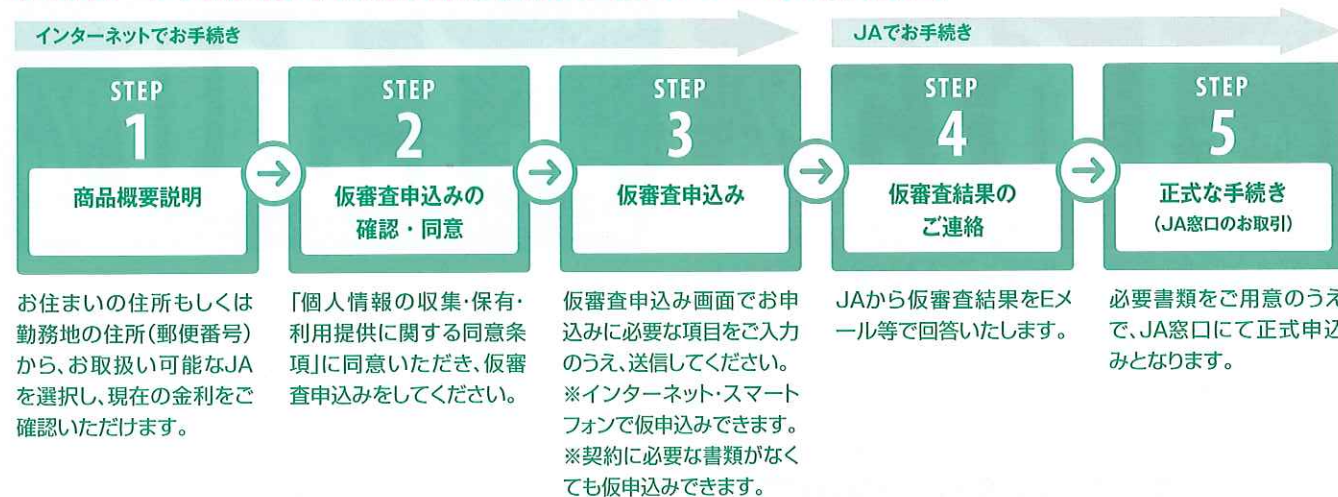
インターネットでお手続き

JAでお手続き

STEP 1
商品概要説明

お住まいの住所もしくは勤務地の住所(郵便番号)から、お取扱い可能なJAを選択し、現在の金利をご確認いただけます。

STEP 2
仮審査申込みの確認・同意

「個人情報の収集・保有・利用提供に関する同意条項」に同意いただき、仮審査申込みをしてください。

STEP 3
仮審査申込み

仮審査申込み画面でお申込みに必要な項目をご入力のうえ、送信してください。
※インターネット・スマートフォンで仮申込みできます。
※契約に必要な書類がなくても仮申込みできます。

STEP 4
仮審査結果のご連絡

JAから仮審査結果をEメール等で回答いたします。

STEP 5
正式な手続き
(JA窓口のお取引)

必要書類をご用意のうえで、JA窓口にて正式申込みとなります。